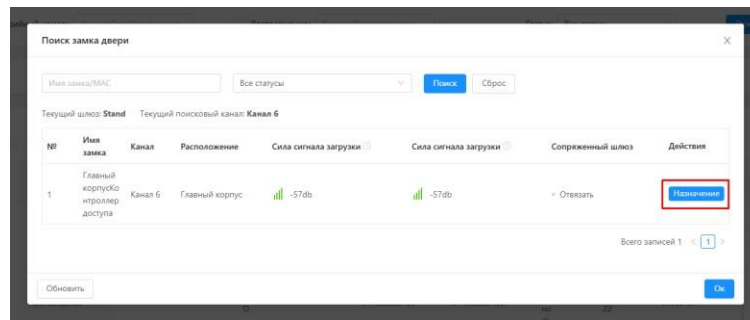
Поиск замка двери

×

Имя замка/MAC

Все статусы

Поиск

Сброс

Текущий шлюз: **Stand** Текущий поисковый канал: **Канал 6**

| № | Имя замка | Канал | Расположение | Сила сигнала загрузки | Сила сигнала загрузки | Сопряженный шлюз | Действия |
|---|---|---|---|---|---|---|---|
| 1 | Главный корпусКонтроллер доступа | Канал 6 | Главный корпус | -57db | -57db | Отвязать | Назначение |

Всего записей 1 < 1 >

Обновить

Ок